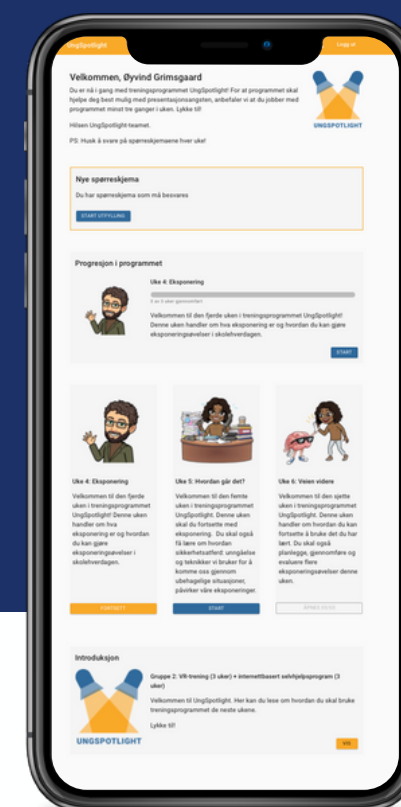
UngSpotlight

Logg ut

Velkommen, Øyvind Grimsgaard

Du er nå i gang med treningsprogrammet UngSpotlight! For at programmet skal hjelpe deg best mulig med presentasjonsangsten, anbefaler vi at du jobber med programmet minst tre ganger i uken. Lykke til!

Hilsen UngSpotlight-teamet.

PS: Husk å svare på spørreskjemaene hver uke!

UNGSPOTLIGHT

Nye spørreskjema

Du har spørreskjema som må besvares

START UTFYLLING

Progresjon i programmet

Uke 4: Eksponering

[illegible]

Velkommen til den fjerde uken i treningsprogrammet UngSpotlight! Denne uken handler om hva eksponering er og hvordan du kan gjøre eksponeringsøvelser i skolehverdagen.

START

Uke 4: Eksponering

Velkommen til den fjerde uken i treningsprogrammet UngSpotlight! Denne uken handler om hva eksponering er og hvordan du kan gjøre eksponeringsøvelser i skolehverdagen.

FORTSETT

Uke 5: Hvordan går det?

Velkommen til den femte uken i treningsprogrammet UngSpotlight. Denne uken skal du fortsette med eksponering. Du skal også få lære om hvordan sikkerhetsatferd: unngåelse og teknikker vi bruker for å komme oss gjennom ubehagelige situasjoner, påvirker våre eksponeringer.

START

Uke 6: Veien videre

Velkommen til den sjette uken i treningsprogrammet UngSpotlight. Denne uken handler om hvordan du kan fortsette å bruke det du har lært. Du skal også planlegge, gjennomføre og evaluere flere eksponeringsøvelser denne uken.

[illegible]

Introduksjon

Gruppe 2: VR-trening (3 uker) + internettbasert selvhjelpsprogram (3 uker)

Velkommen til UngSpotlight. Her kan du lese om hvordan du skal bruke treningsprogrammet de neste ukene.

Lykke til!

UNGSPOTLIGHT

VIS